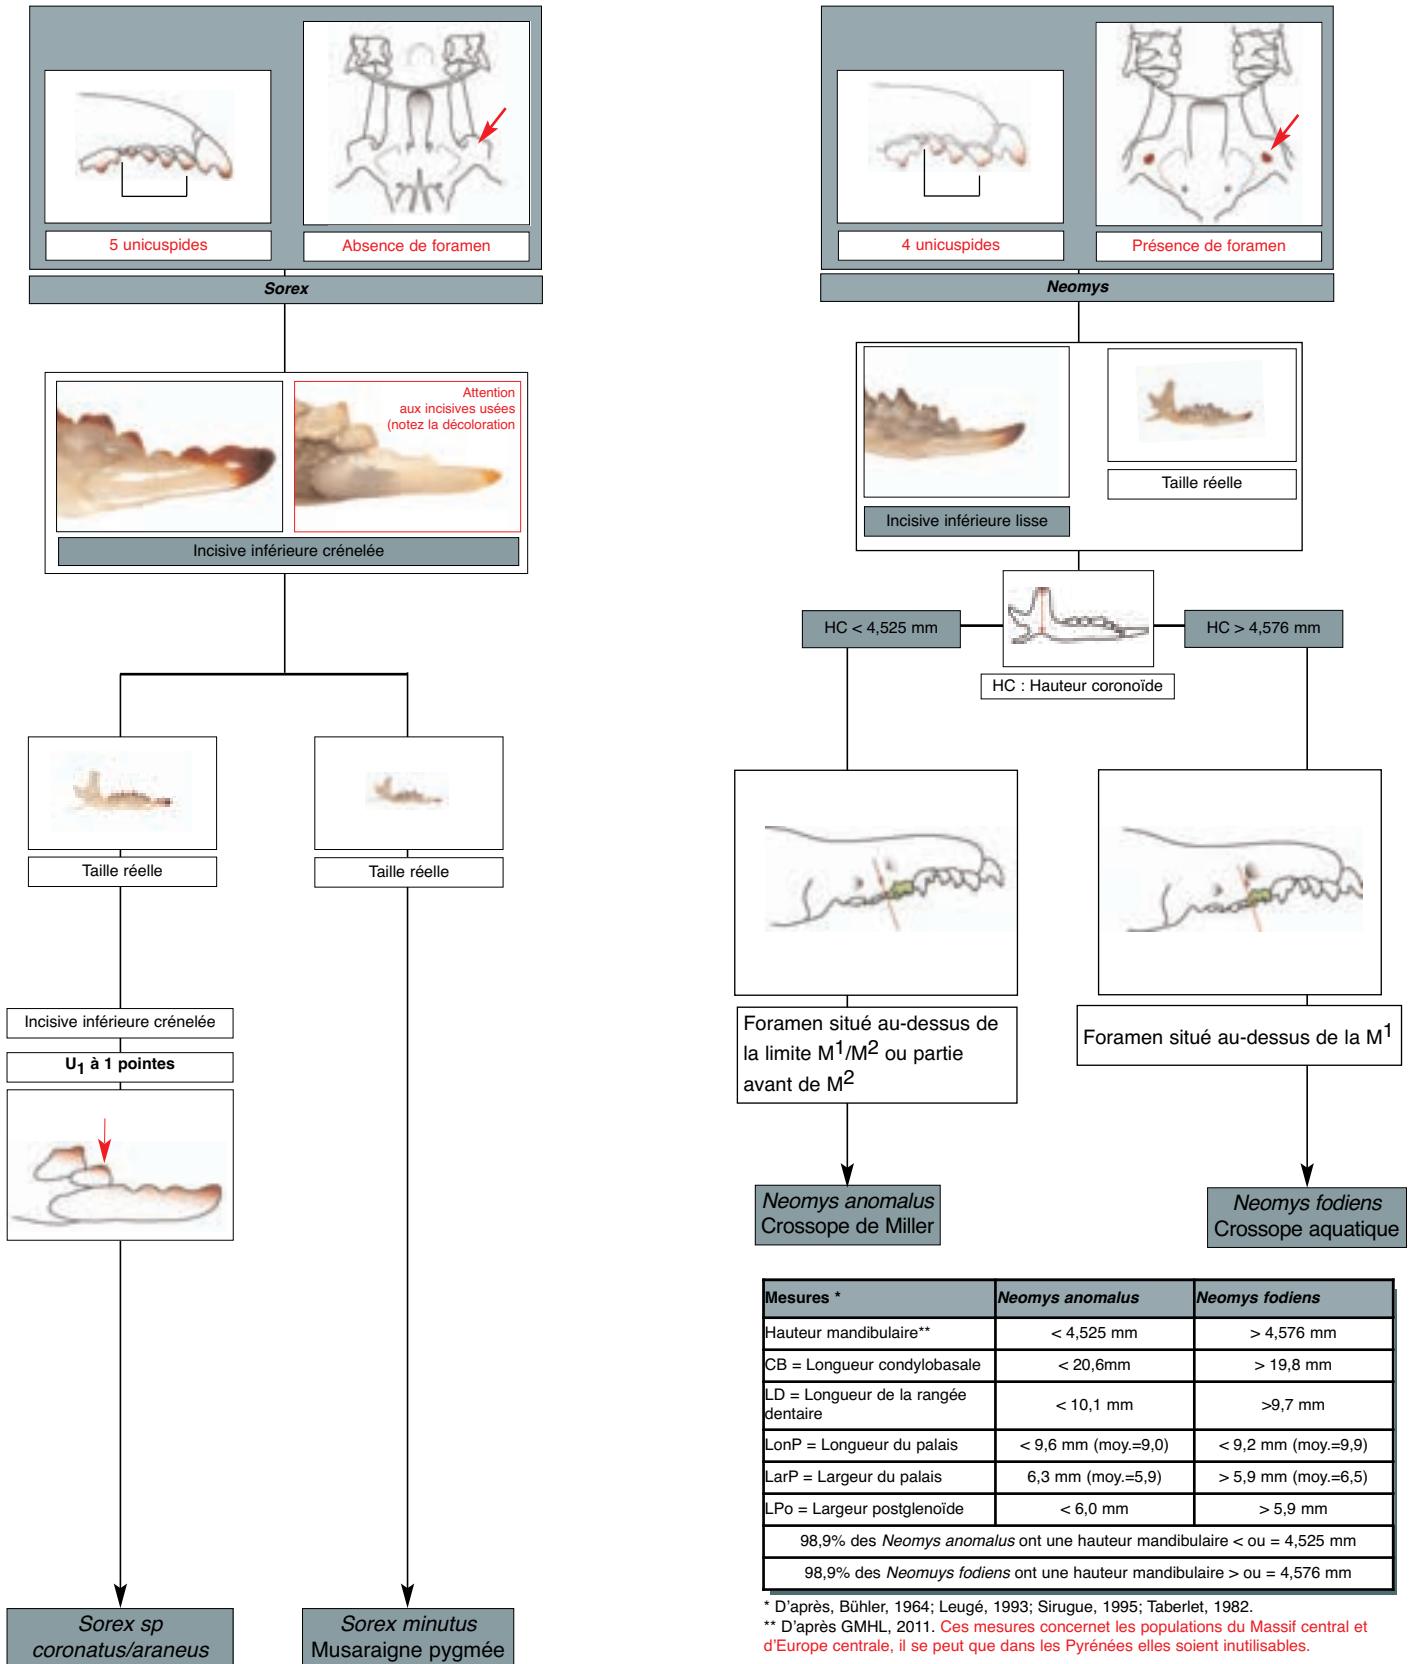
5 unicuspides

Absence de foramen

Sorex

Attention aux incisives usées (notez la décoloration

Incisive inférieure crénelée

Taille réelle

Taille réelle

Incisive inférieure crénelée

$U_1$ à 1 pointes

Sorex sp coronatus/araneus

Sorex minutus Musaraigne pygmée

4 unicuspides

Présence de foramen

Neomys

Incisive inférieure lisse

Taille réelle

HC < 4,525 mm

HC > 4,576 mm

HC : Hauteur coronoïde

Foramen situé au-dessus de la limite $M^1/M^2$ ou partie avant de $M^2$

Foramen situé au-dessus de la $M^1$

Neomys anomalus Crossope de Miller

Neomys fodiens Crossope aquatique

| Mesures * | Neomys anomalus | Neomys fodiens |
|---|---|---|
| Hauteur mandibulaire** | < 4,525 mm | > 4,576 mm |
| CB = Longueur condylobasale | < 20,6mm | > 19,8 mm |
| LD = Longueur de la rangée dentaire | < 10,1 mm | >9,7 mm |
| LonP = Longueur du palais | < 9,6 mm (moy.=9,0) | < 9,2 mm (moy.=9,9) |
| LarP = Largeur du palais | 6,3 mm (moy.=5,9) | > 5,9 mm (moy.=6,5) |
| LPo = Largeur postglenoïde | < 6,0 mm | > 5,9 mm |
| 98,9% des Neomys anomalus ont une hauteur mandibulaire < ou = 4,525 mm | | |
| 98,9% des Neomuys fodiens ont une hauteur mandibulaire > ou = 4,576 mm | | |

* D'après, Bühler, 1964; Leugé, 1993; Sirugue, 1995; Taberlet, 1982.
** D'après GMHL, 2011. Ces mesures concernet les populations du Massif central et d'Europe centrale, il se peut que dans les Pyrénées elles soient inutilisables.